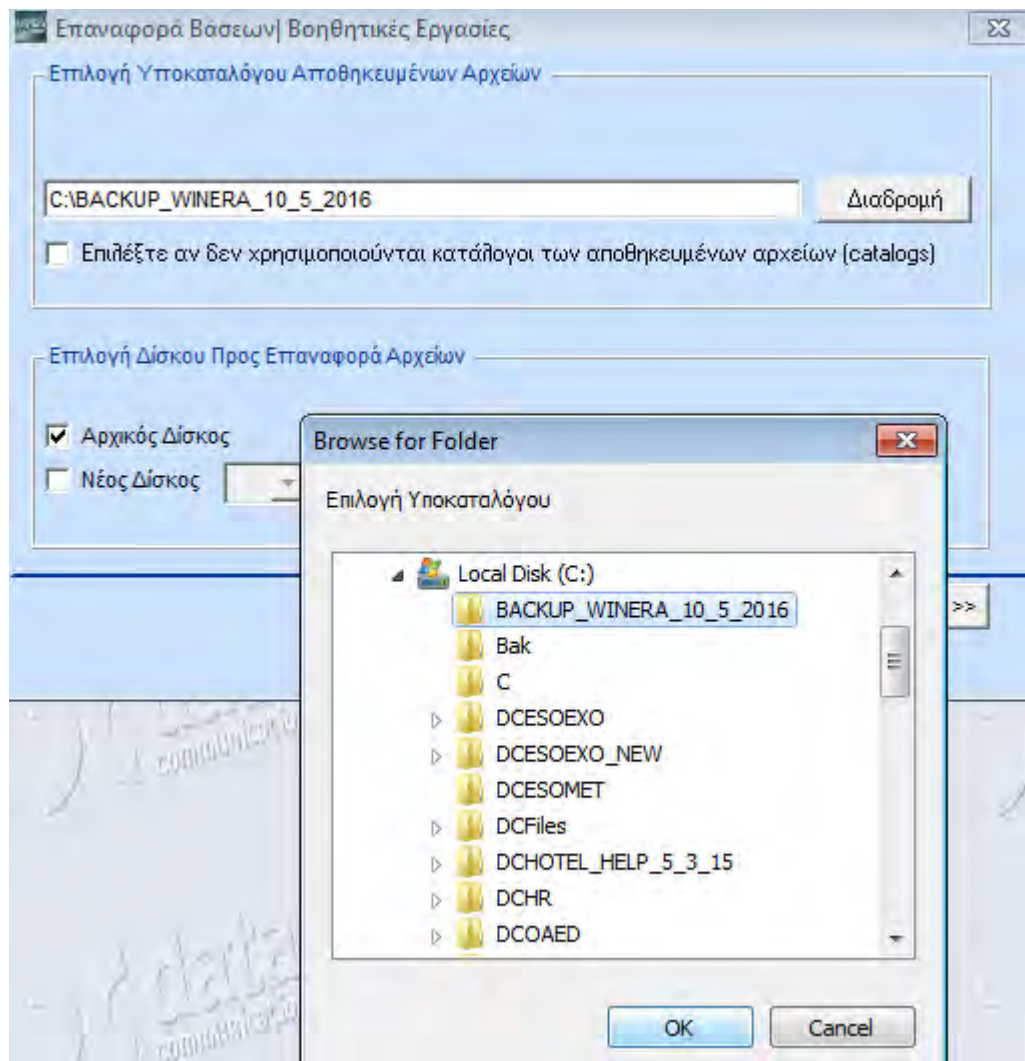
Επαναφορά Βάσεων| Βοηθητικές Εργασίες

Επιλογή Υποκαταλόγου Αποθηκευμένων Αρχείων

C:\BACKUP_WINERA_10_5_2016

Διαδρομή

Επιλέξτε αν δεν χρησιμοποιούνται κατάλογοι των αποθηκευμένων αρχείων (catalogs)

Επιλογή Δίσκου Προς Επαναφορά Αρχείων

Αρχικός Δίσκος

Νέος Δίσκος

>>

Browse for Folder

Επιλογή Υποκαταλόγου

Local Disk (C:)
BACKUP_WINERA_10_5_2016
Bak
C
DCESOEXO
DCESOEXO_NEW
DCESOMET
DCFiles
DCHOTEL_HELP_5_3_15
DCHR
DCOAED

OK

Cancel